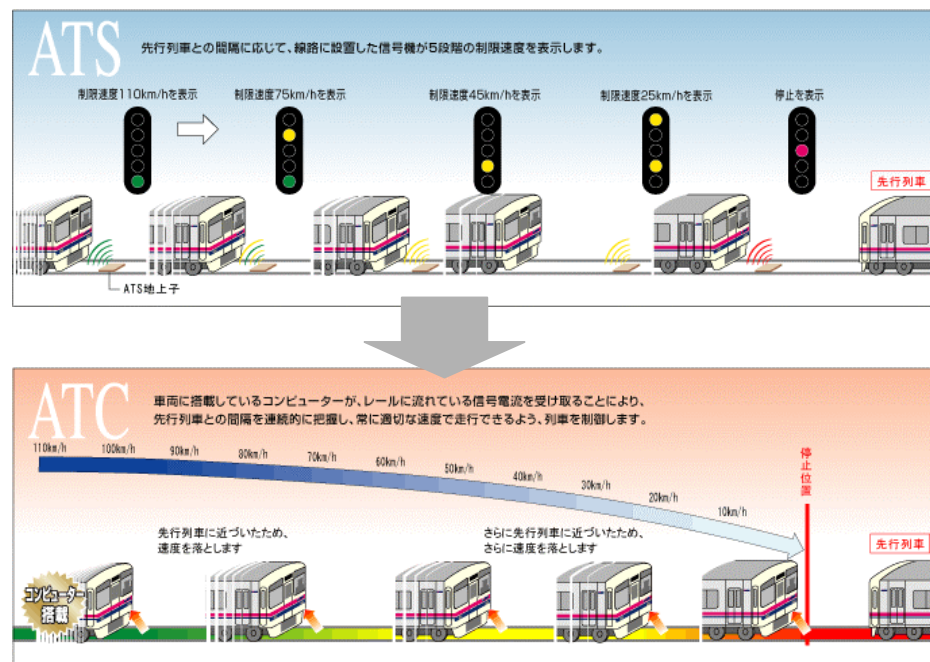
ATS

先行列車との間隔に応じて、線路に設置した信号機が5段階の制限速度を表示します。

制限速度110km/hを表示

制限速度75km/hを表示

制限速度45km/hを表示

制限速度25km/hを表示

停止を表示

先行列車

ATS地上子

ATC

車両に搭載しているコンピューターが、レールに流れている信号電流を受け取ることにより、先行列車との間隔を連続的に把握し、常に適切な速度で走行できるよう、列車を制御します。

110km/h

100km/h

90km/h

80km/h

70km/h

60km/h

50km/h

40km/h

30km/h

20km/h

10km/h

停止位置

先行列車

先行列車に近づいたため、速度を落とします

さらに先行列車に近づいたため、さらに速度を落とします

コンピューター搭載